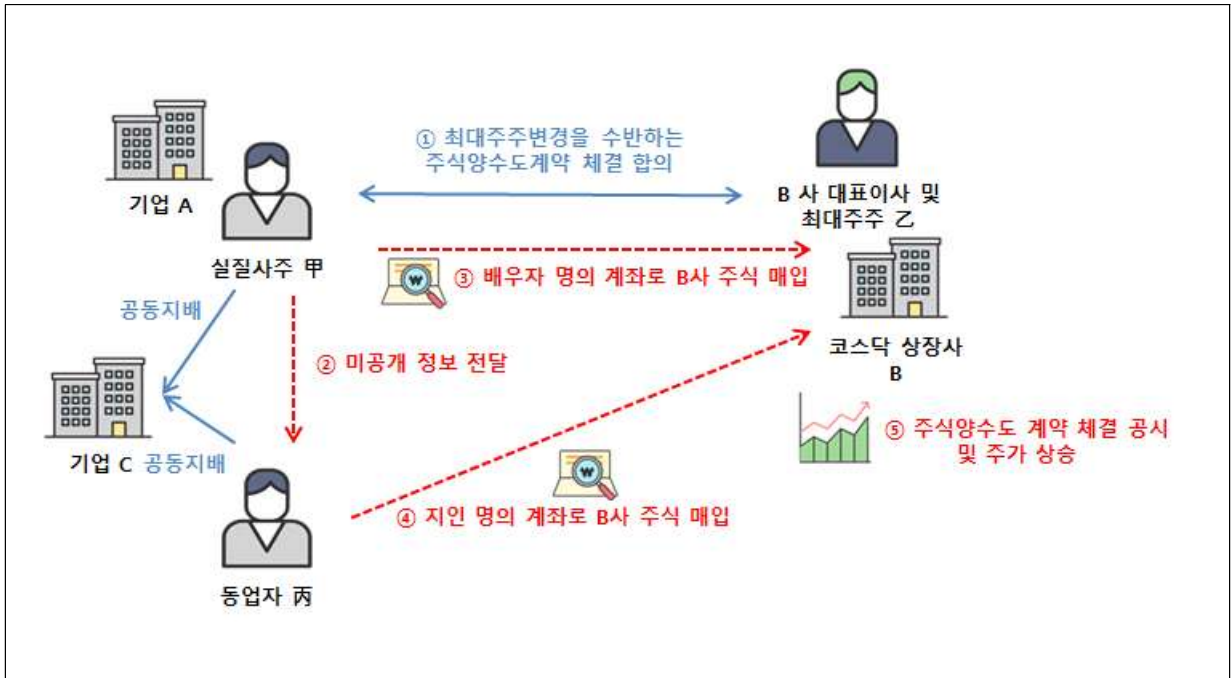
① 최대주주변경을 수반하는 주식양수도계약 체결 합의

기업 A

실질사주 甲

B 사 대표이사 및 최대주주 乙

③ 배우자 명의 계좌로 B사 주식 매입

공동지배

② 미공개 정보 전달

코스닥 상장사 B

기업 C 공동지배

⑤ 주식양수도 계약 체결 공시 및 주가 상승

④ 지인 명의 계좌로 B사 주식 매입

동업자 丙